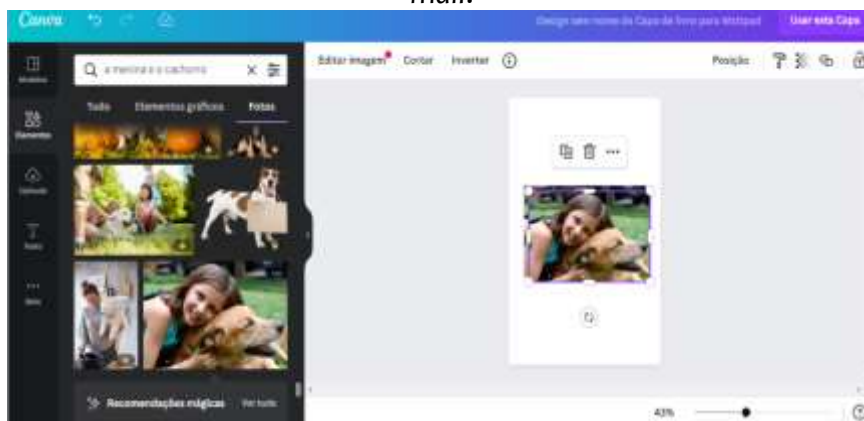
Canva

Design sem nome de Capa de livro para Wattpad

Usar esta Capa

Modelos

Elementos

Uploads

Texto

Mais

a menina e o cachorro

Tudo

Elementos gráficos

Fotos

Recomendações mágicas

Ver tudo

Editar imagem

Cortar

Inverter

Posição

43%